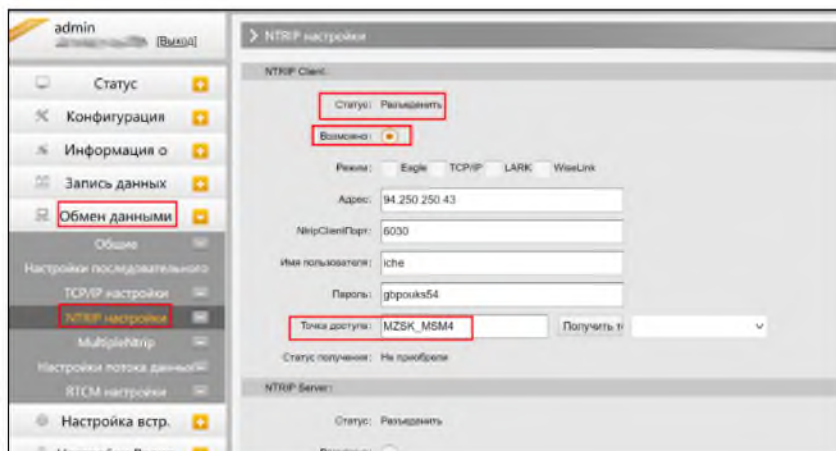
admin
[Выход]

Статус
Конфигурация
Информация о
Запись данных
Обмен данными
Общие
Настройки последовательного
TCP/IP настройки
NTRIP настройки
MultipleNtrip
Настройки потока данных
RTCM настройки
Настройка встр.

> NTRIP настройки

NTRIP Client:

Статус: Разъединить
Возможно:
Режим: Eagle TCP/IP LARK WiseLink
Адрес: 94.250.250.43
NtripClientПорт: 6030
Имя пользователя: iche
Пароль: gbpouks54
Точка доступа: MZSK_MSM4 Получить т
Статус получения: Не приобрели

NTRIP Server:

Статус: Разъединить